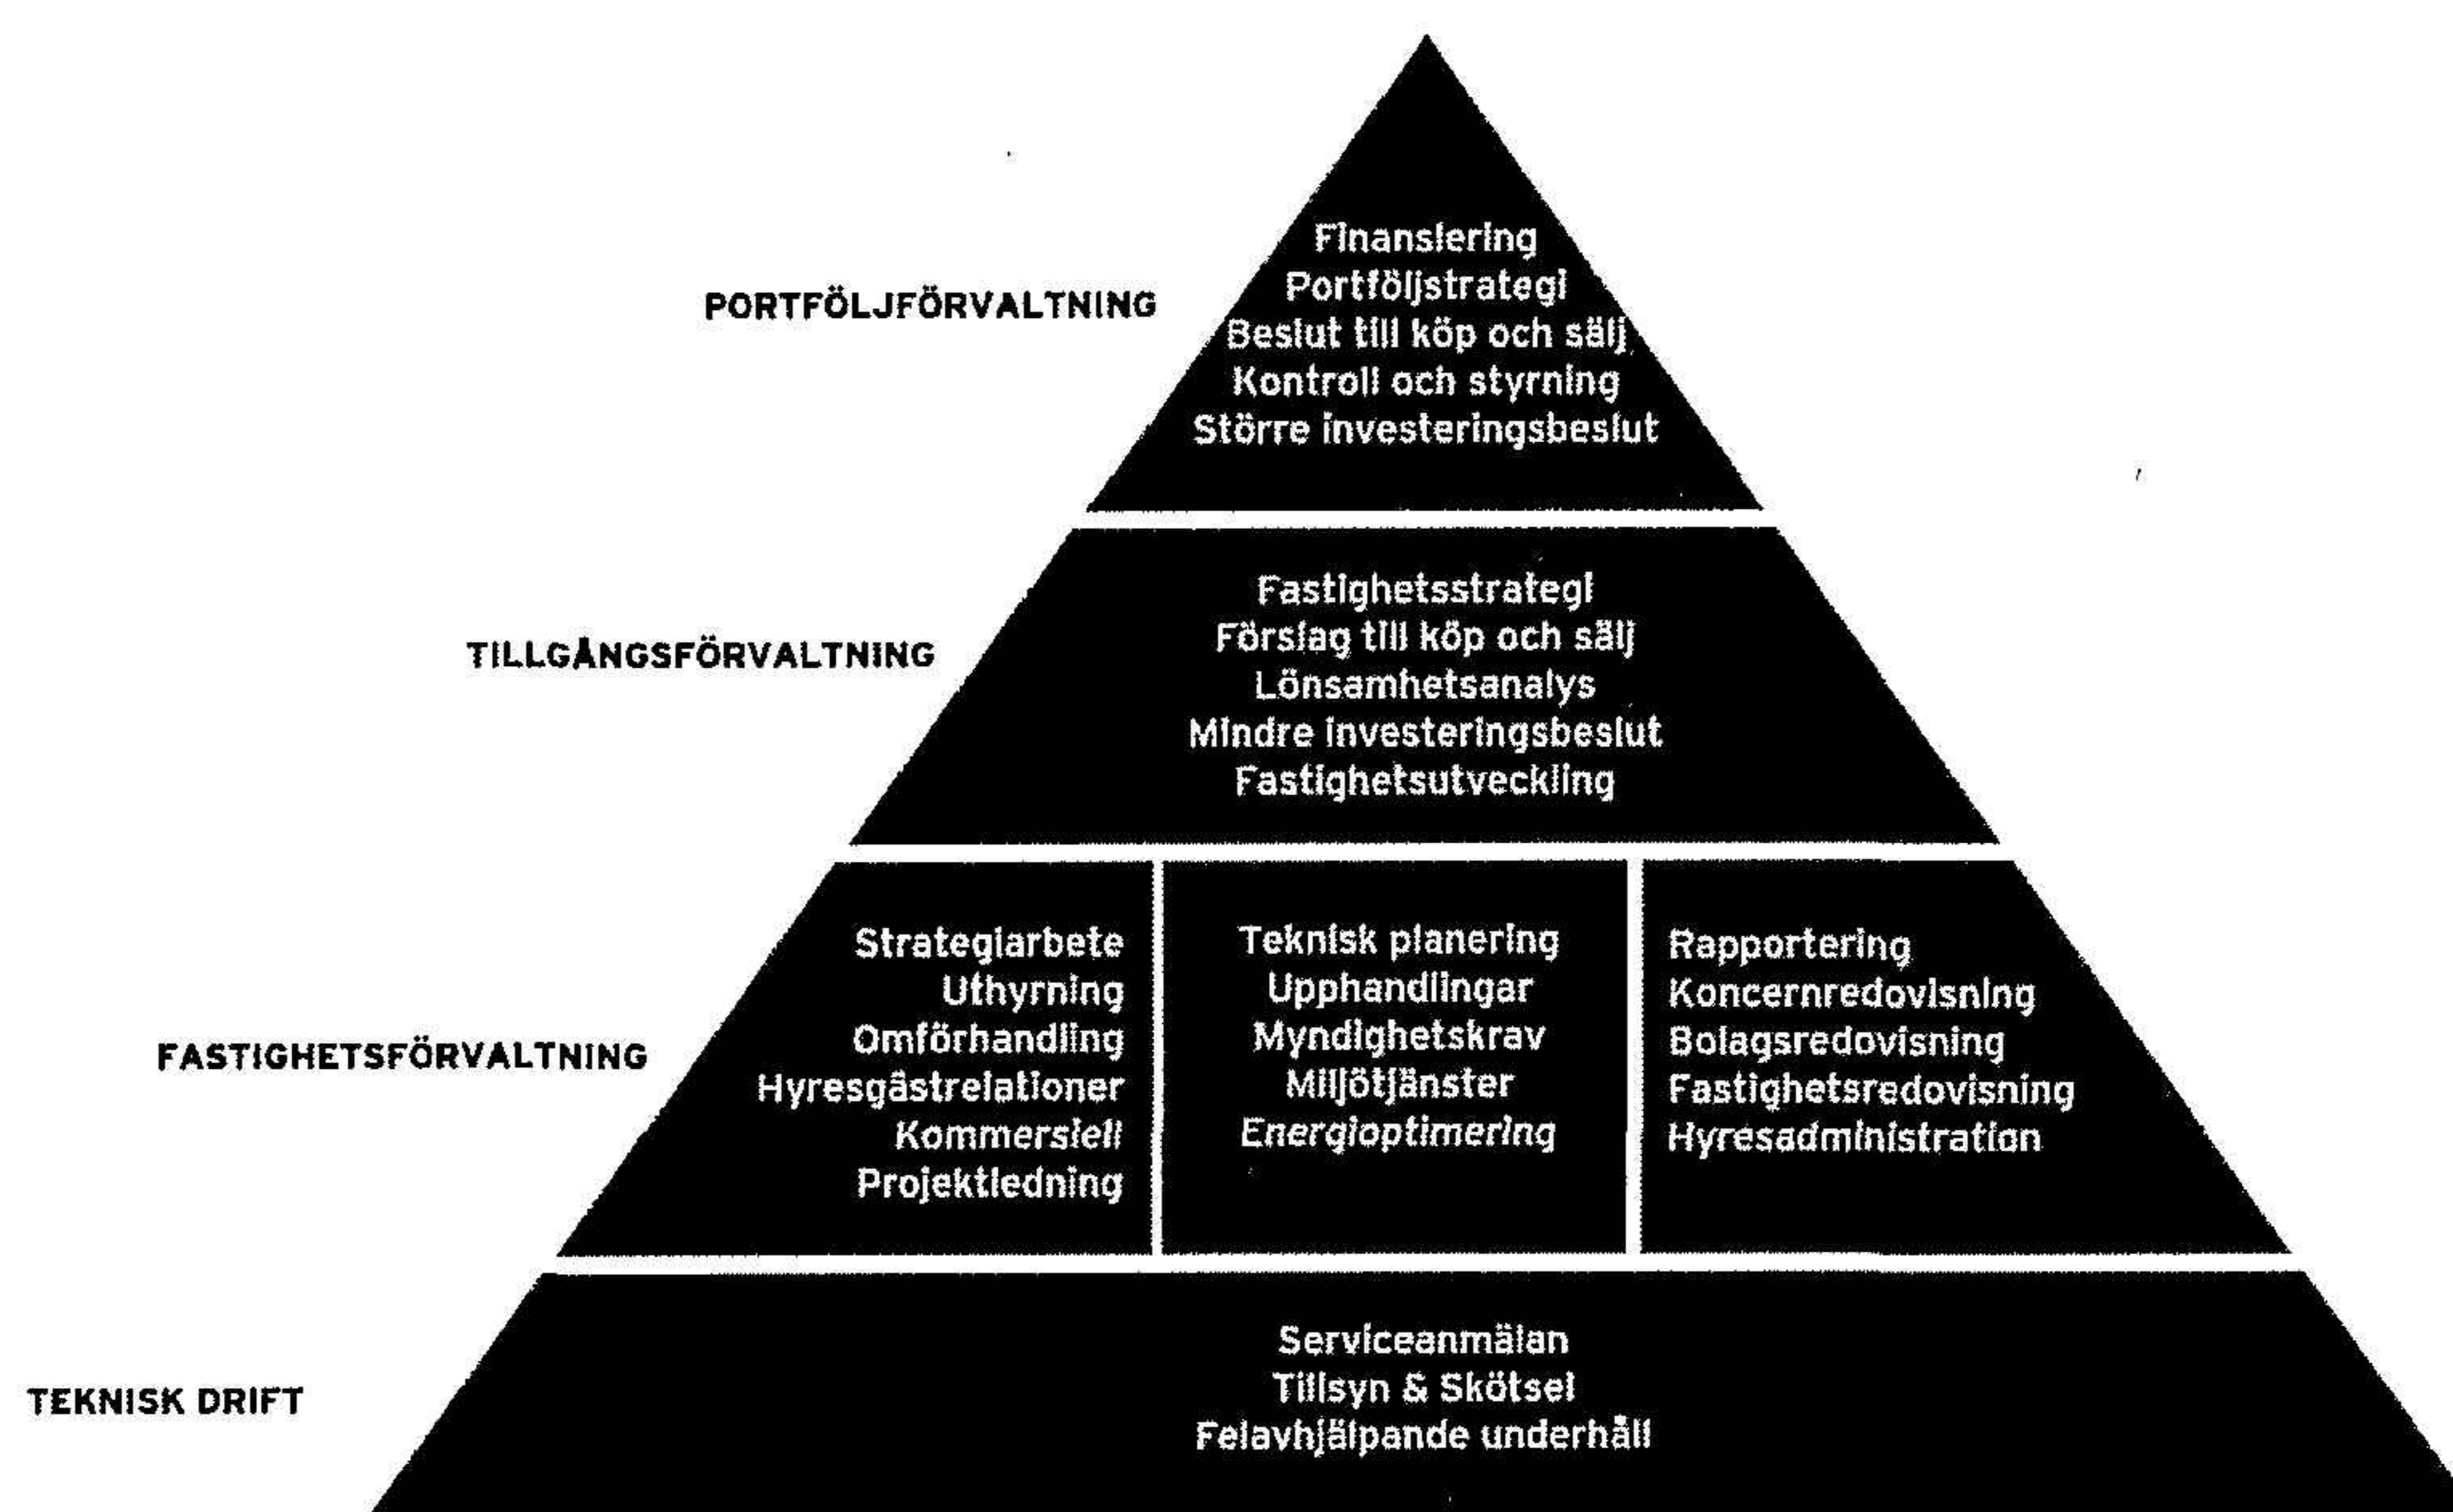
PORTFÖLJFÖRVALTNING

Finansiering
Portföljstrategi
Beslut till köp och sälj
Kontroll och styrning
Större investeringsbeslut

TILLGÅNGSFÖRVALTNING

Fastighetsstrategi
Förslag till köp och sälj
Lönsamhetsanalys
Mindre investeringsbeslut
Fastighetsutveckling

FASTIGHETSFÖRVALTNING

Strategiarbete
Uthyrning
Omförhandling
Hyresgästrelationer
Kommersiell
Projektledning

Teknisk planering
Upphandlingar
Myndighetskrav
Miljötjänster
Energioptimering

Rapportering
Koncernredovisning
Bolagsredovisning
Fastighetsredovisning
Hyresadministration

TEKNISK DRIFT

Serviceanmälan
Tillsyn & Skötsel
Felavhjälpande underhåll